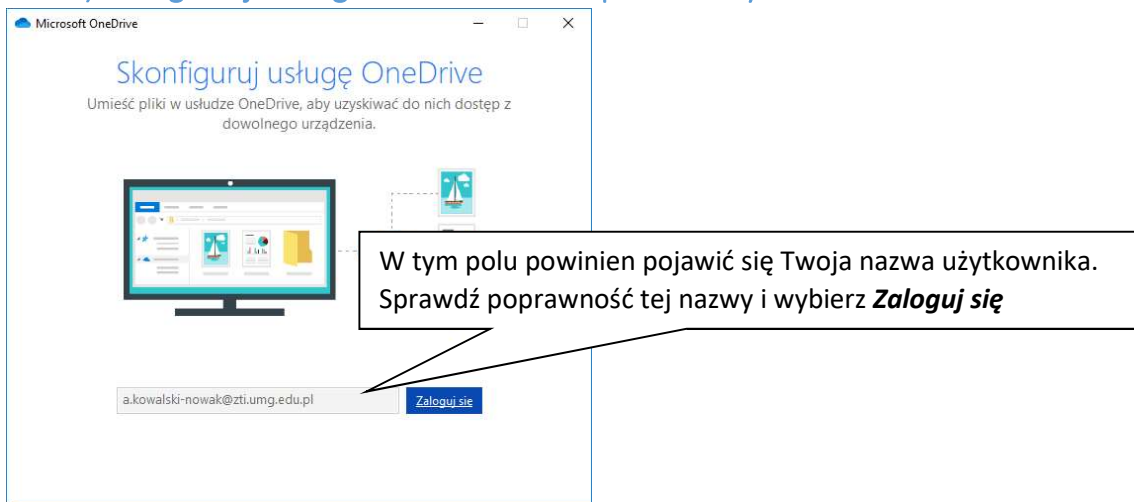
Microsoft OneDrive

Skonfiguruj usługę OneDrive

Umieść pliki w usłudze OneDrive, aby uzyskiwać do nich dostęp z dowolnego urządzenia.

W tym polu powinien pojawić się Twoja nazwa użytkownika. Sprawdź poprawność tej nazwy i wybierz ***Zaloguj się***

a.kowalski-nowak@zti.umg.edu.pl

Zaloguj się